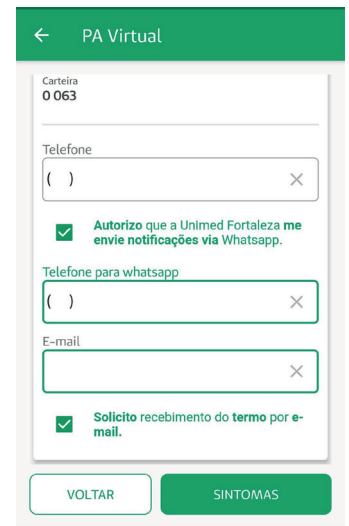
← PA Virtual

Carteira
0 063

Telefone
( )

Autorizo que a Unimed Fortaleza me envie notificações via Whatsapp.

Telefone para whatsapp
( )

E-mail

Solicito recebimento do termo por e-mail.

VOLTAR

SINTOMAS